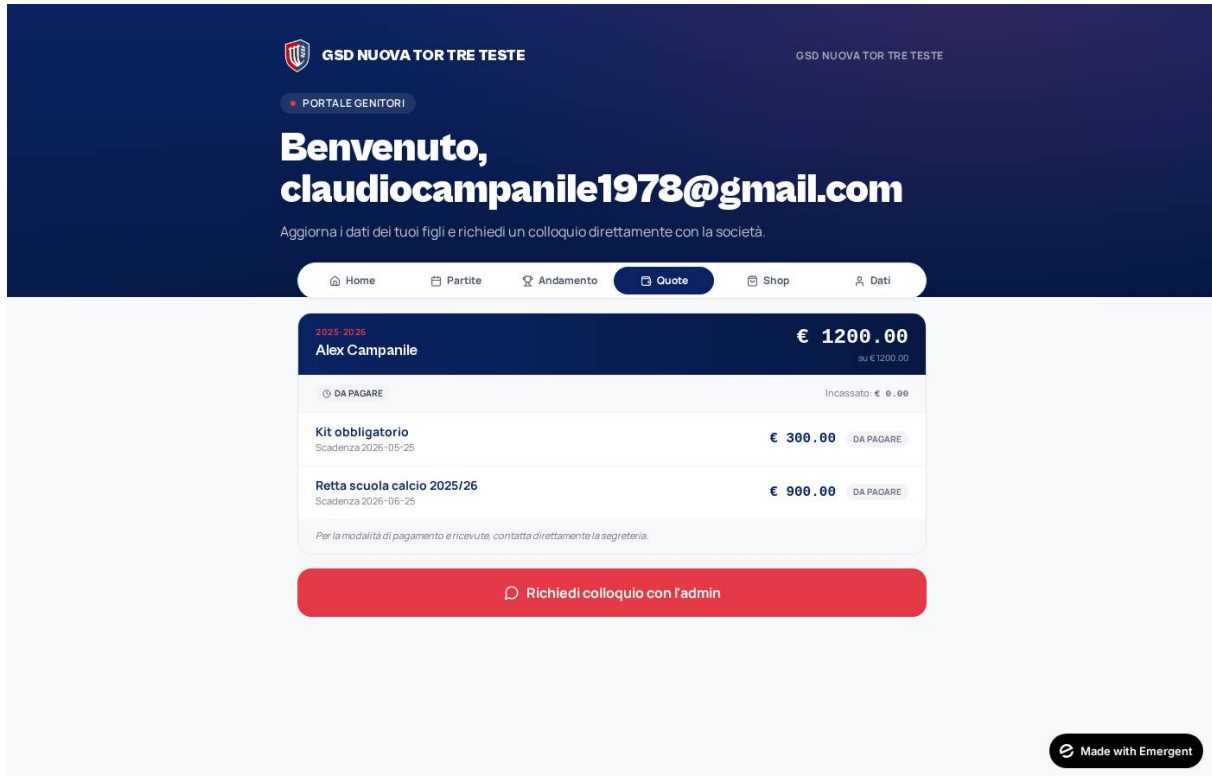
GSD NUOVA TOR TRE TESTE

GSD NUOVA TOR TRE TESTE

PORTALE GENITORI

Benvenuto, claudiocampanile1978@gmail.com

Aggiorna i dati dei tuoi figli e richiedi un colloquio direttamente con la società.

Home Partite Andamento Quote Shop Dati

2025-2026
Alex Campanile

€ 1200.00
su € 1200.00

DA PAGARE

Incassato: € 0.00

Kit obbligatorio
Scadenza 2026-05-25

€ 300.00 DA PAGARE

Retta scuola calcio 2025/26
Scadenza 2026-06-25

€ 900.00 DA PAGARE

Per la modalità di pagamento e ricevute, contatta direttamente la segreteria.

Richiedi colloquio con l'admin

Made with Emergent